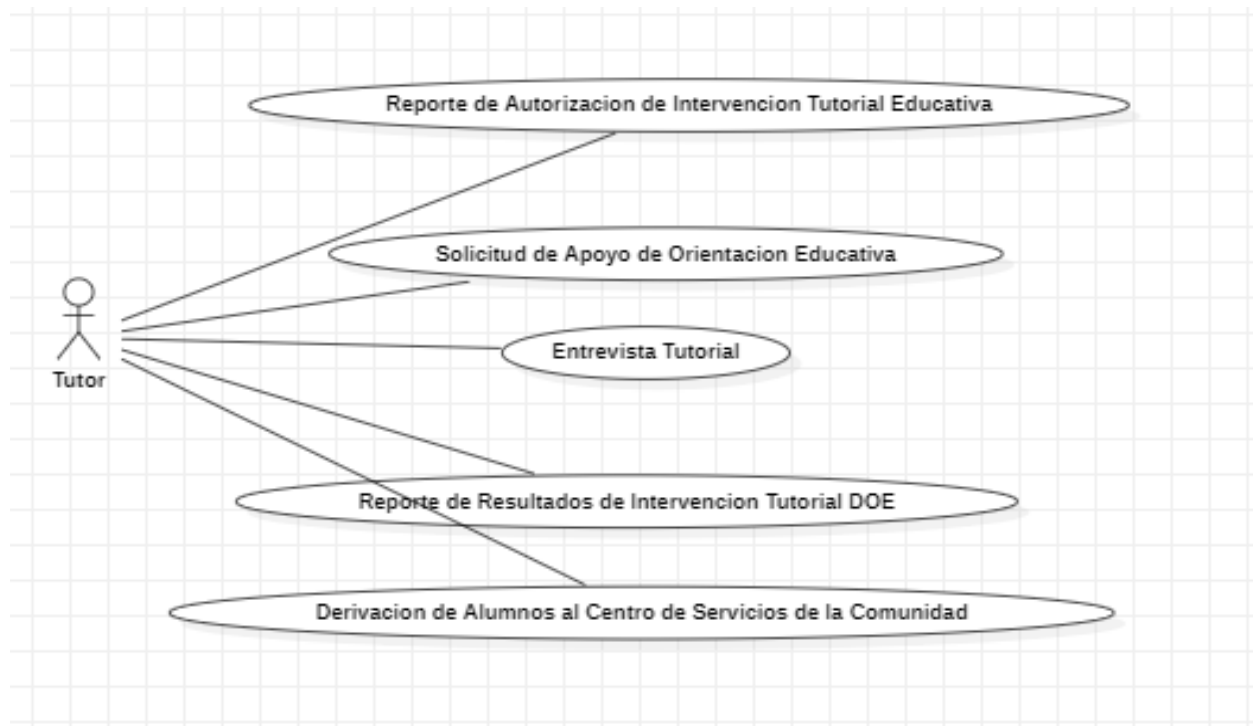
Reporte de Autorizacion de Intervencion Tutorial Educativa

Solicitud de Apoyo de Orientacion Educativa

Tutor

Entrevista Tutorial

Reporte de Resultados de Intervencion Tutorial DOE

Derivacion de Alumnos al Centro de Servicios de la Comunidad